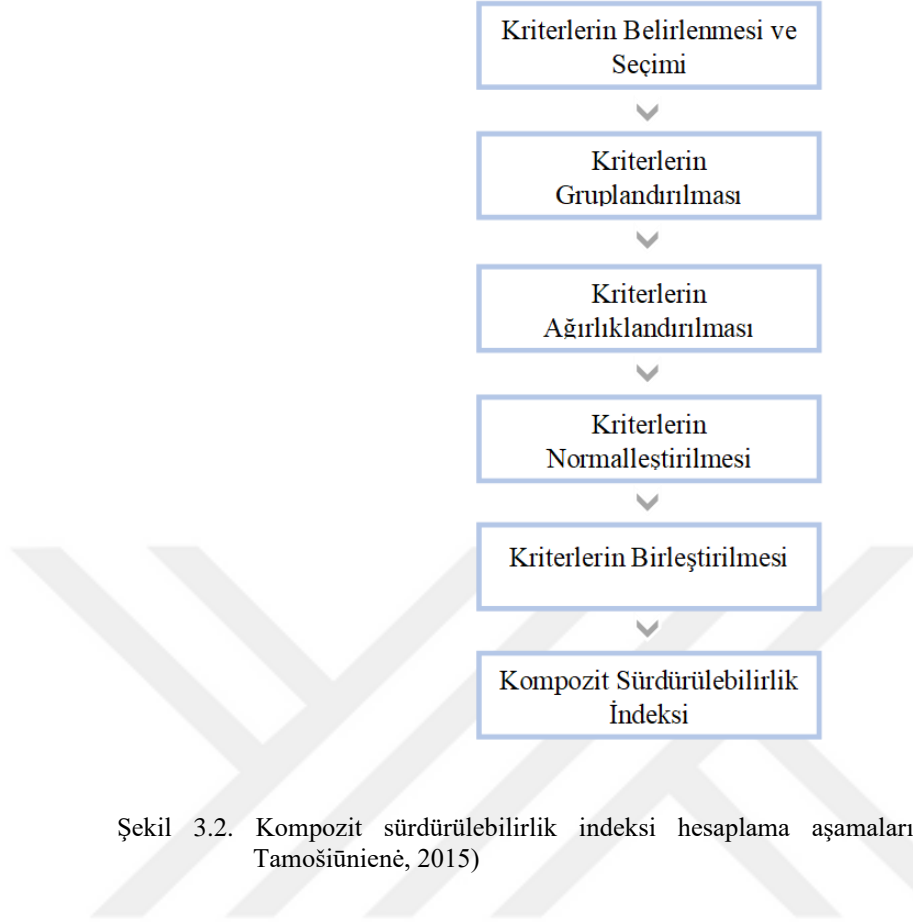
Kriterlerin Belirlenmesi ve Seçimi

Kriterlerin Gruplandırılması

Kriterlerin Ağırlıklandırılması

Kriterlerin Normalleştirilmesi

Kriterlerin Birleştirilmesi

Kompozit Sürdürülebilirlik İndeksi

Şekil 3.2. Kompozit sürdürülebilirlik indeksi hesaplama aşamaları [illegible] Tamošiūnienė, 2015)